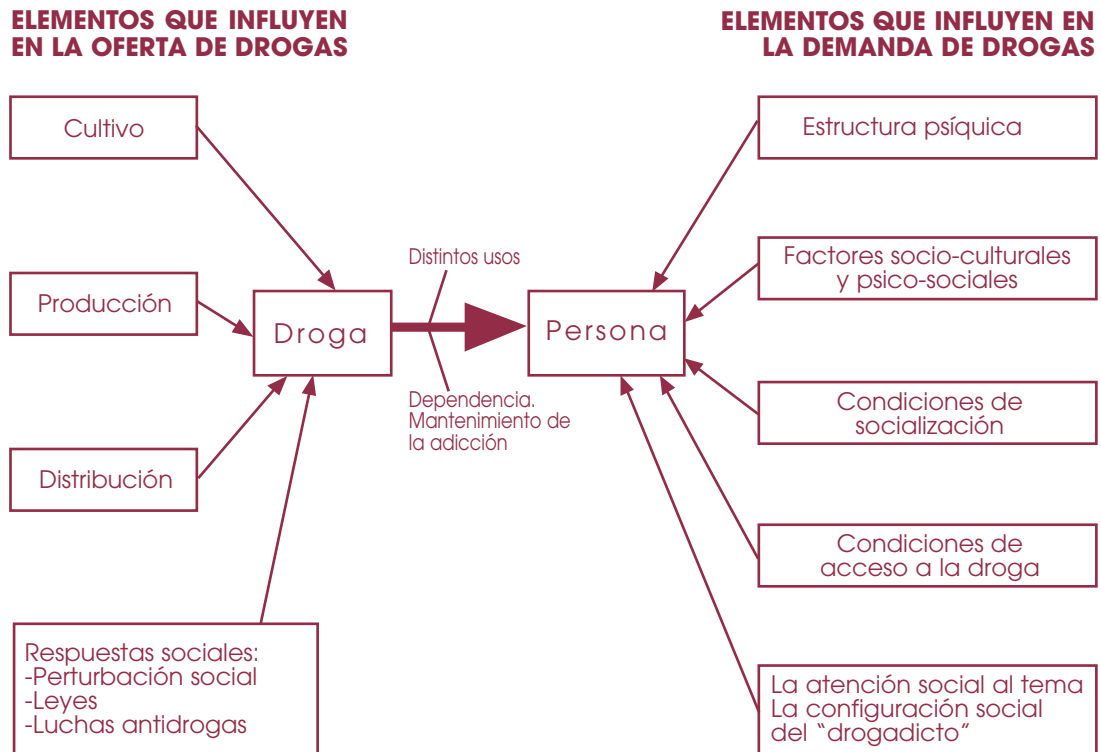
ELEMENTOS QUE INFLUYEN EN LA OFERTA DE DROGAS

ELEMENTOS QUE INFLUYEN EN LA DEMANDA DE DROGAS

Cultivo

Producción

Distribución

Respuestas sociales:
-Perturbación social
-Leyes
-Luchas antidrogas

Droga

Distintos usos

Dependencia. Mantenimiento de la adicción

Persona

Estructura psíquica

Factores socio-culturales y psico-sociales

Condiciones de socialización

Condiciones de acceso a la droga

La atención social al tema
La configuración social del "drogadicto"